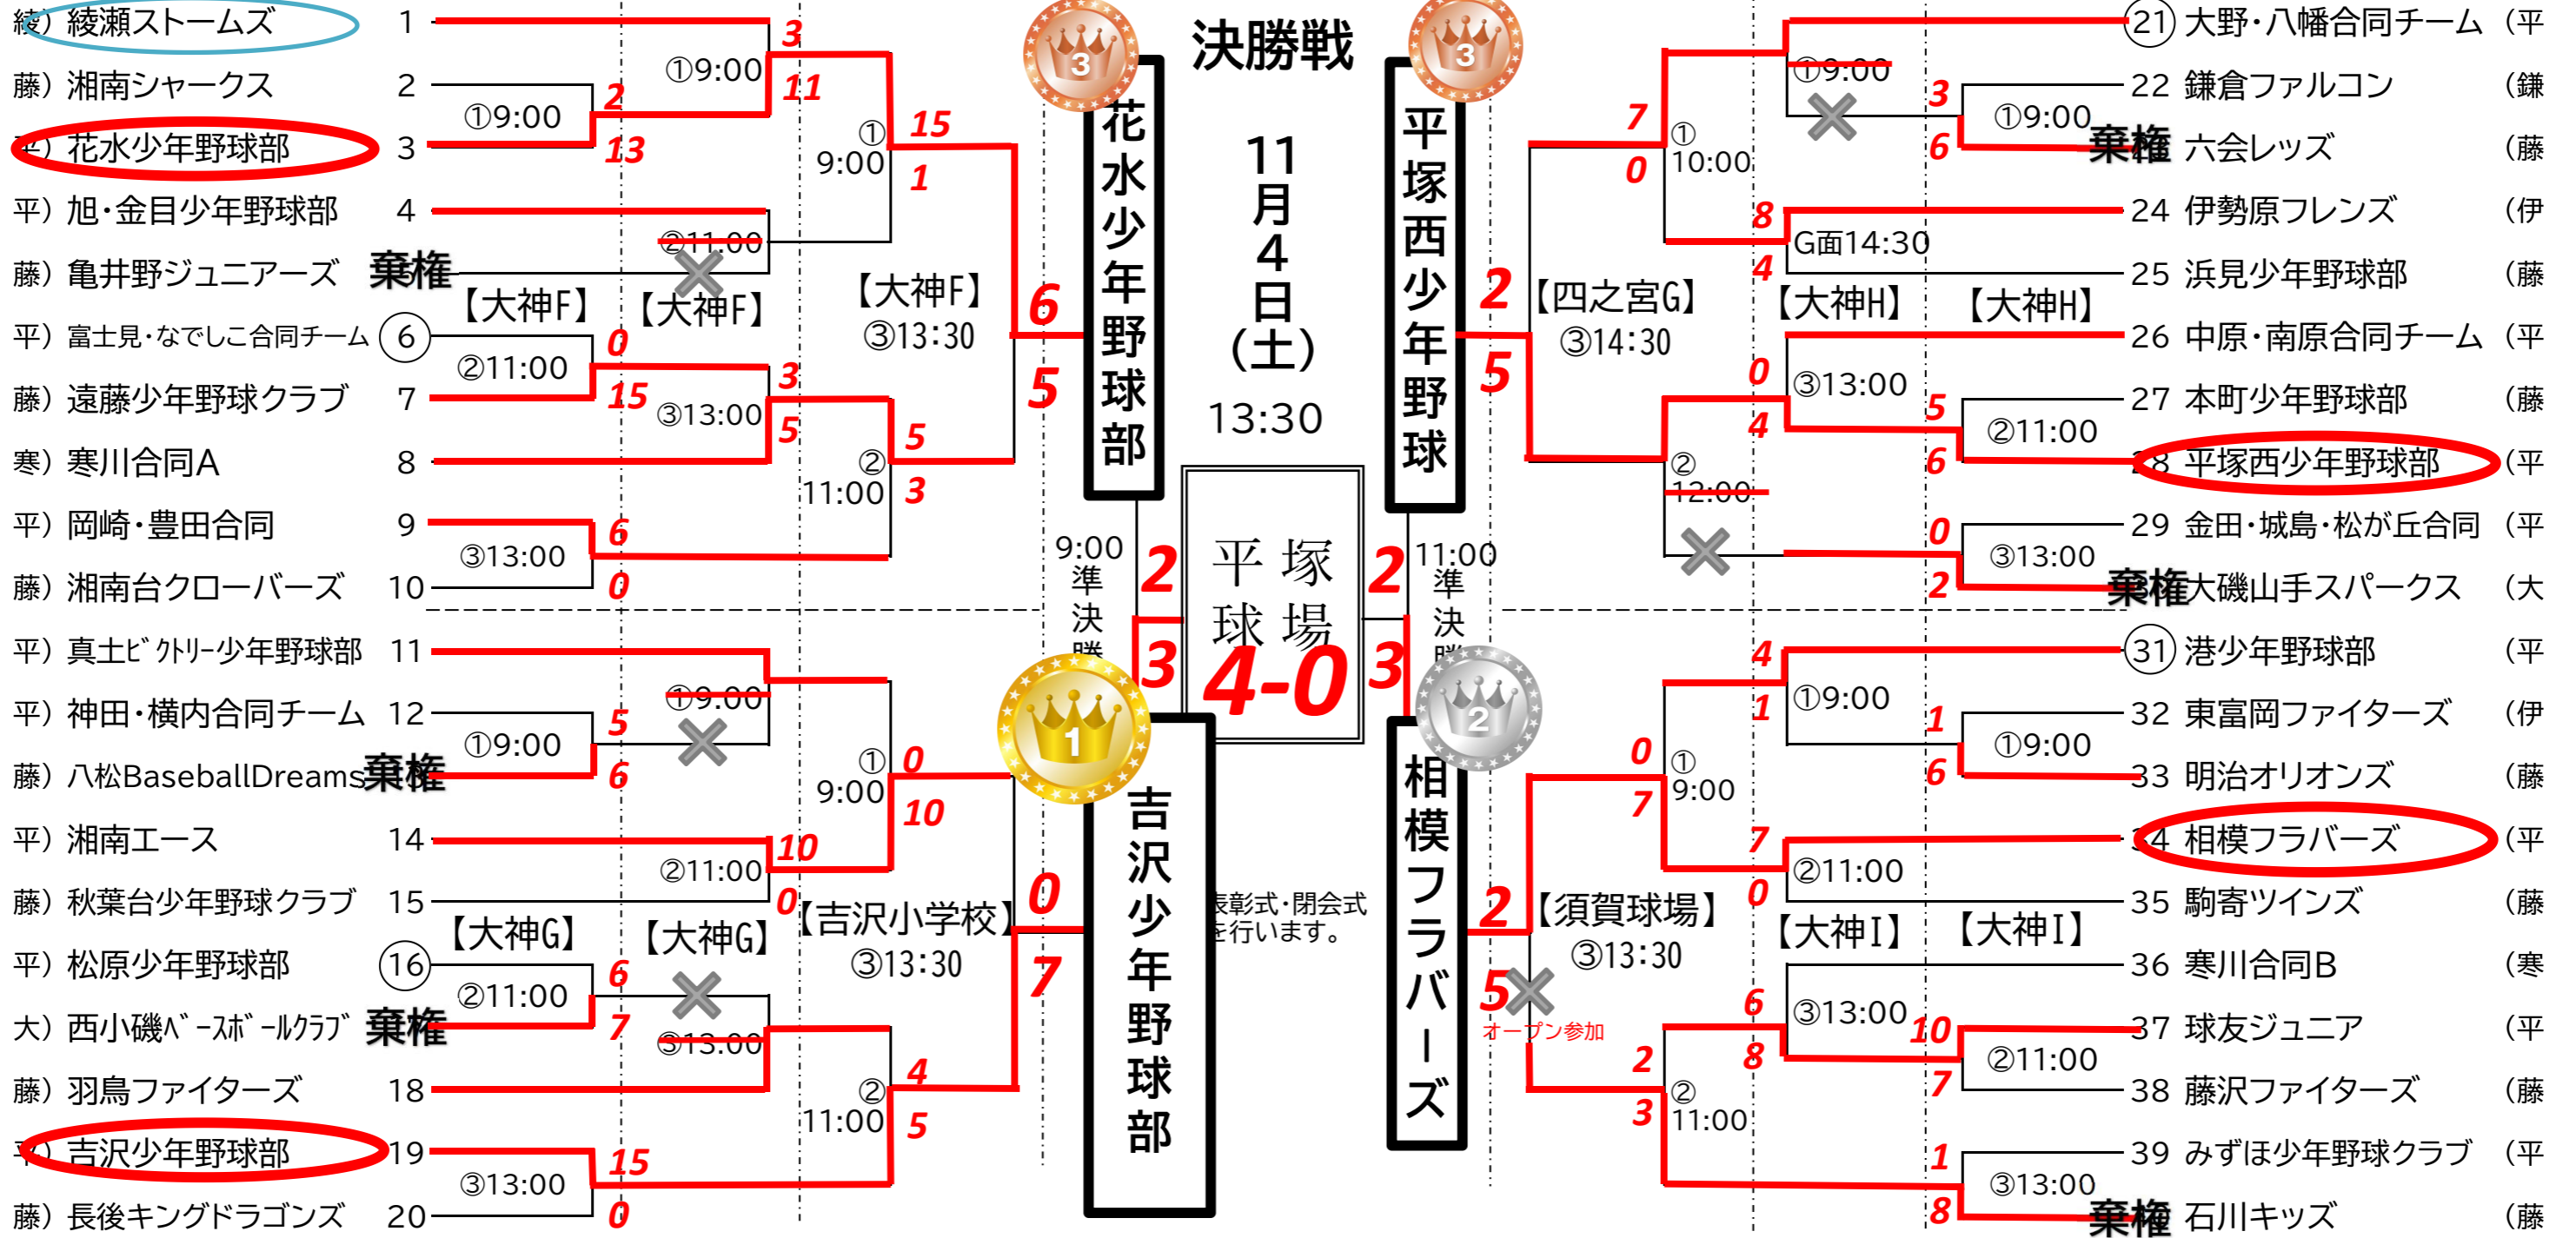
綾）綾瀬ストームズ 1
藤）湘南シャークス 2
平）花水少年野球部 3
平）旭・金目少年野球部 4
藤）亀井野ジュニアーズ 棄権
平）富士見・なでしこ合同チーム 6
藤）遠藤少年野球クラブ 7
寒）寒川合同A 8
平）岡崎・豊田合同 9
藤）湘南台クローバーズ 10
平）真土ビクトリー少年野球部 11
平）神田・横内合同チーム 12
藤）八松BaseballDreams 棄権
平）湘南エース 14
藤）秋葉台少年野球クラブ 15
平）松原少年野球部 16
大）西小磯ベースボールクラブ 棄権
藤）羽鳥ファイターズ 18
平）吉沢少年野球部 19
藤）長後キングドラゴンズ 20

3 11 2 13 ①9:00 ①9:00 15 1 ① 9:00 ②11:00 【大神F】 【大神F】 【大神F】 ③13:30 6 5 0 15 ②11:00 3 5 ③13:00 5 3 ② 11:00 6 0 ③13:00

5 6 ①9:00 ①9:00 0 10 ① 9:00 10 0 ②11:00 【大神G】 【大神G】 【吉沢小学校】 ③13:30 0 7 6 7 ②11:00 ③13:00 4 5 ② 11:00 15 0 ③13:00

3 花水少年野球部
決勝戦
11月4日(土) 13:30
3 平塚西少年野球
9:00 準決勝 2 3
平塚球場 4-0
2 3 11:00 準決勝
1 吉沢少年野球部
2 相模フラバーズ
表彰式・閉会式を行います。

21 大野・八幡合同チーム （平
22 鎌倉ファルコン （鎌
棄権 六会レッズ （藤
24 伊勢原フレンズ （伊
25 浜見少年野球部 （藤
26 中原・南原合同チーム （平
27 本町少年野球部 （藤
28 平塚西少年野球部 （平
29 金田・城島・松が丘合同 （平
棄権 大磯山手スパークス （大
31 港少年野球部 （平
32 東富岡ファイターズ （伊
33 明治オリオンズ （藤
34 相模フラバーズ （平
35 駒寄ツインズ （藤
36 寒川合同B （寒
37 球友ジュニア （平
38 藤沢ファイターズ （藤
39 みずほ少年野球クラブ （平
棄権 石川キッズ （藤

①9:00 3 6 ①9:00 7 0 ① 10:00 8 4 G面14:30 2 5 【四之宮G】 ③14:30 【大神H】 【大神H】 0 4 ③13:00 5 6 ②11:00 ② 12:00 0 2 ③13:00

4 1 ①9:00 1 6 ①9:00 0 7 ① 9:00 7 0 ②11:00 2 5 【須賀球場】 ③13:30 オープン参加 【大神I】 【大神I】 6 8 ③13:00 10 7 ②11:00 2 3 ② 11:00 1 8 ③13:00